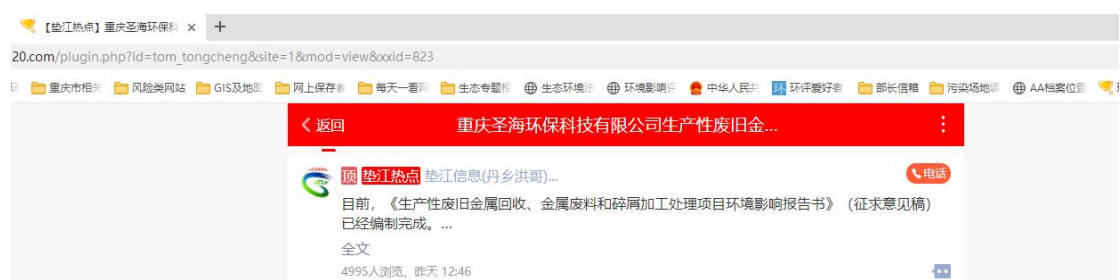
【垫江热点】重庆圣海环保科 × +

20.com/plugin.php?id=tom_tongcheng&site=1&mod=view&xxid=823

重庆市相关 风险类网站 GIS及地图 网上保存参 每天一看网 生态专题相 生态环境法 环境影响评 中华人民共 环评爱好者 部长信箱 污染场地调 AA档案位置

‹ 返回 重庆圣海环保科技有限公司生产性废旧金... ⋮

顶 垫江热点 垫江信息(丹乡洪哥)... 电话

目前，《生产性废旧金属回收、金属废料和碎屑加工处理项目环境影响报告书》（征求意见稿）已经编制完成。...

全文

4995人浏览、昨天 12:46